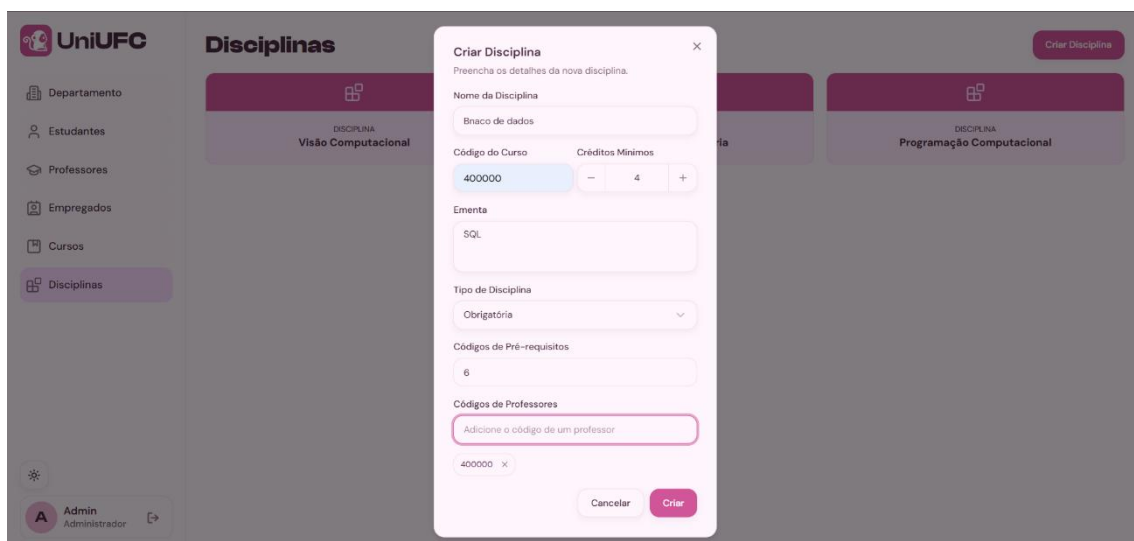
UniUFC

Departamento
Estudantes
Professores
Empregados
Cursos
Disciplinas

A Admin
Administrador

Disciplinas

Criar Disciplina

DISCIPLINA
Visão Computacional

ria

DISCIPLINA
Programação Computacional

Criar Disciplina
Preencha os detalhes da nova disciplina.

Nome da Disciplina
Bnaco de dados

Código do Curso
400000

Créditos Mínimos
− 4 +

Ementa
SQL

Tipo de Disciplina
Obrigatória

Códigos de Pré-requisitos
6

Códigos de Professores
Adicione o código de um professor

400000 ×

Cancelar
Criar